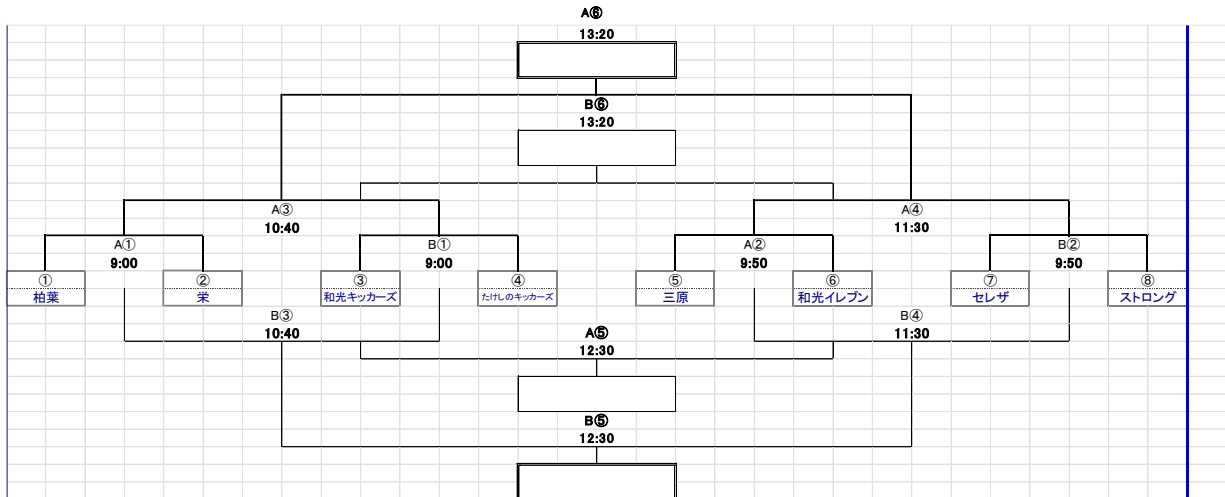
A⑥
13:20

B⑥
13:20

A③
10:40

A④
11:30

A①
9:00

B①
9:00

A②
9:50

B②
9:50

①
柏葉

②
栄

③
和光キッカーズ

④
たけしのキッカーズ

⑤
三原

⑥
和光イレブン

⑦
セレザ

⑧
ストロング

B③
10:40

A⑤
12:30

B④
11:30

B⑤
12:30